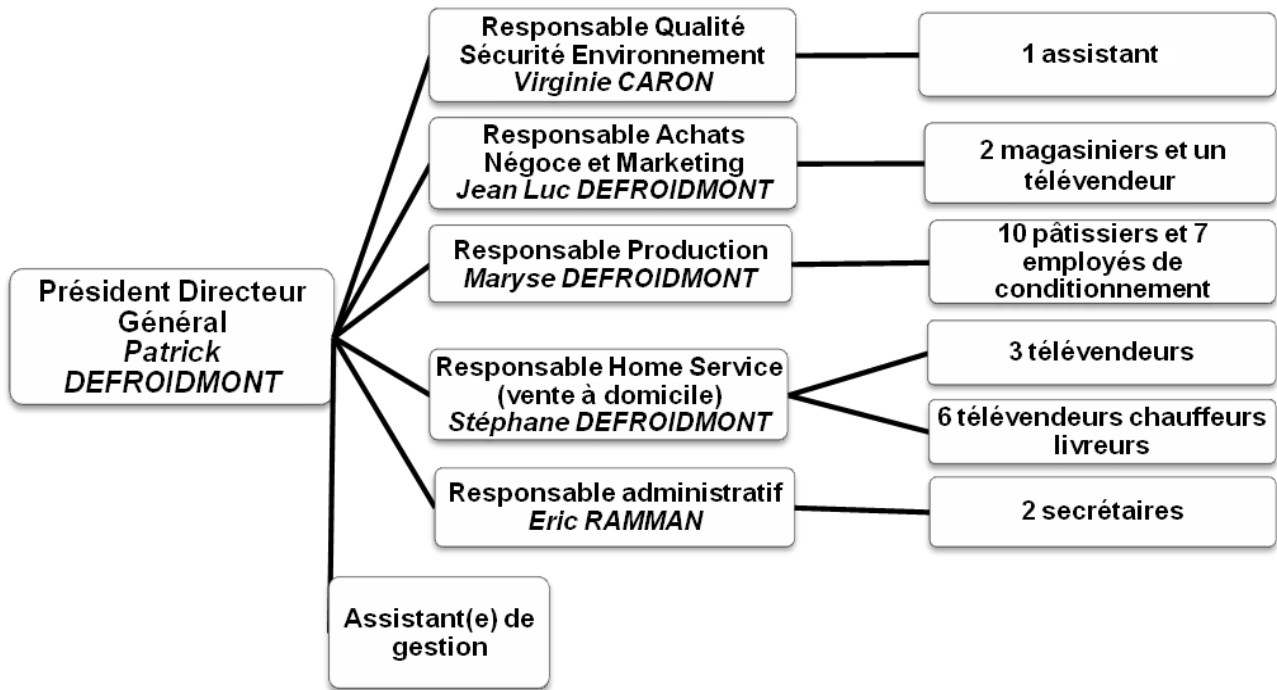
Président Directeur Général
*Patrick DEFROIDMONT*

Responsable Qualité Sécurité Environnement
*Virginie CARON*

1 assistant

Responsable Achats Négoce et Marketing
*Jean Luc DEFROIDMONT*

2 magasiniers et un télévendeur

Responsable Production
*Maryse DEFROIDMONT*

10 pâtissiers et 7 employés de conditionnement

Responsable Home Service (vente à domicile)
*Stéphane DEFROIDMONT*

3 télévendeurs

6 télévendeurs chauffeurs livreurs

Responsable administratif
*Eric RAMMAN*

2 secrétaires

Assistant(e) de gestion